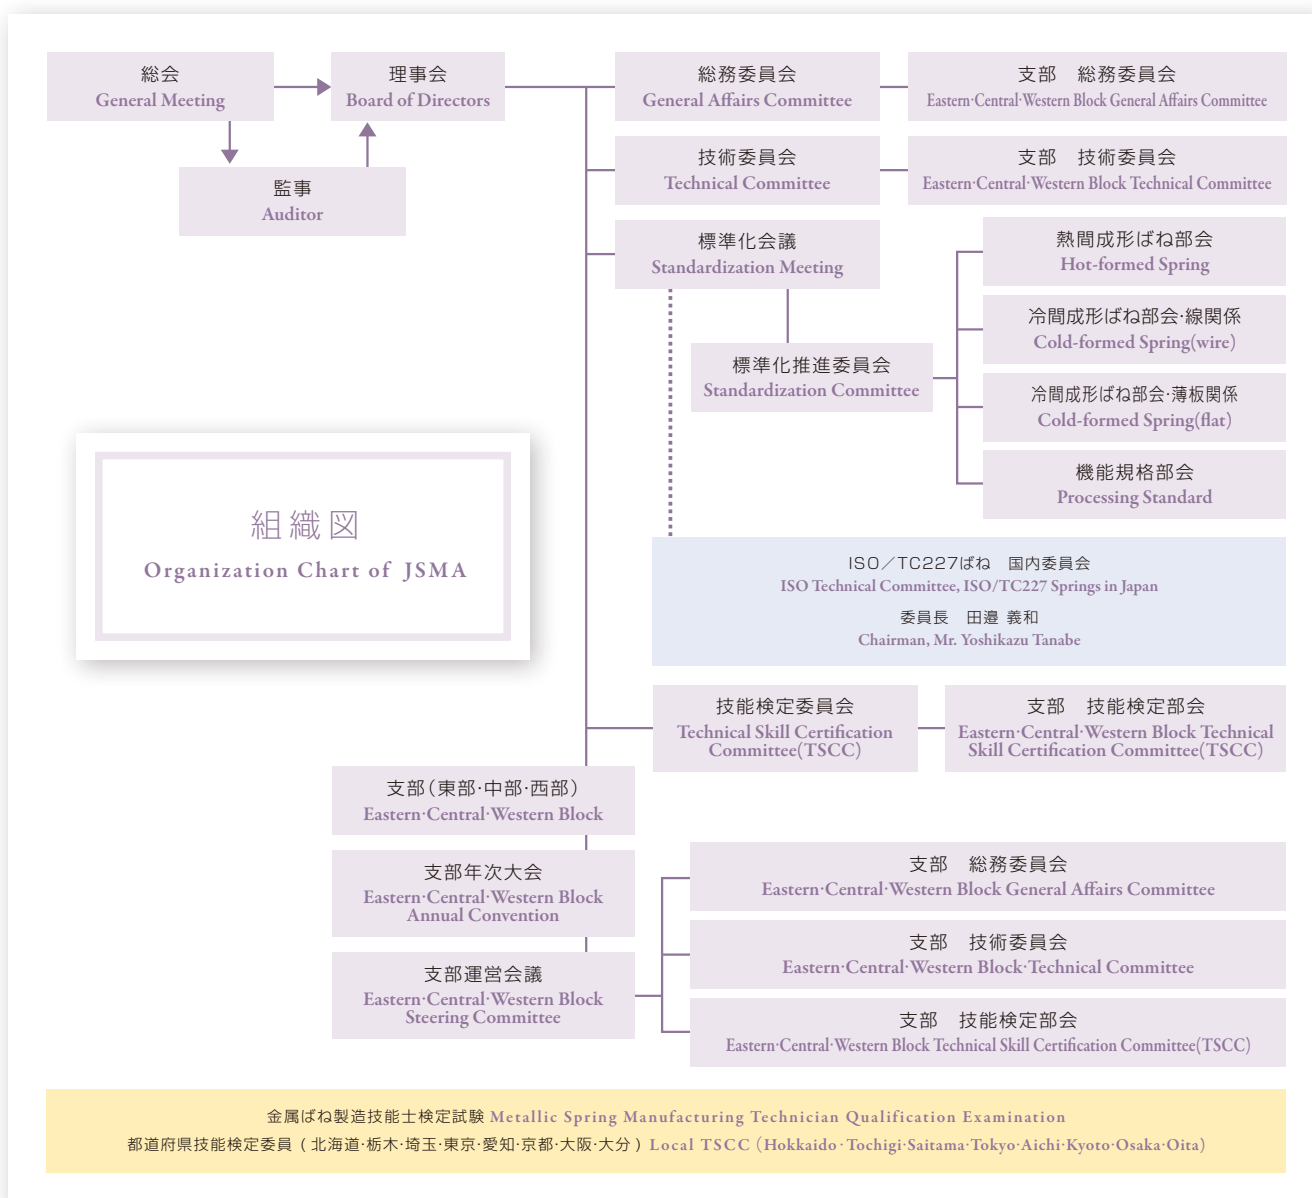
総会
General Meeting

理事会
Board of Directors

監事
Auditor

総務委員会
General Affairs Committee

支部　総務委員会
Eastern·Central·Western Block General Affairs Committee

技術委員会
Technical Committee

支部　技術委員会
Eastern·Central·Western Block Technical Committee

標準化会議
Standardization Meeting

熱間成形ばね部会
Hot-formed Spring

冷間成形ばね部会·線関係
Cold-formed Spring(wire)

標準化推進委員会
Standardization Committee

冷間成形ばね部会·薄板関係
Cold-formed Spring(flat)

機能規格部会
Processing Standard

組織図
Organization Chart of JSMA

ISO／TC227ばね　国内委員会
ISO Technical Committee, ISO/TC227 Springs in Japan
委員長　田邉 義和
Chairman, Mr. Yoshikazu Tanabe

技能検定委員会
Technical Skill Certification Committee(TSCC)

支部　技能検定部会
Eastern·Central·Western Block Technical Skill Certification Committee(TSCC)

支部（東部·中部·西部）
Eastern·Central·Western Block

支部年次大会
Eastern·Central·Western Block Annual Convention

支部運営会議
Eastern·Central·Western Block Steering Committee

支部　総務委員会
Eastern·Central·Western Block General Affairs Committee

支部　技術委員会
Eastern·Central·Western Block·Technical Committee

支部　技能検定部会
Eastern·Central·Western Block Technical Skill Certification Committee(TSCC)

金属ばね製造技能士検定試験 Metallic Spring Manufacturing Technician Qualification Examination
都道府県技能検定委員（北海道·栃木·埼玉·東京·愛知·京都·大阪·大分）Local TSCC (Hokkaido·Tochigi·Saitama·Tokyo·Aichi·Kyoto·Osaka·Oita)